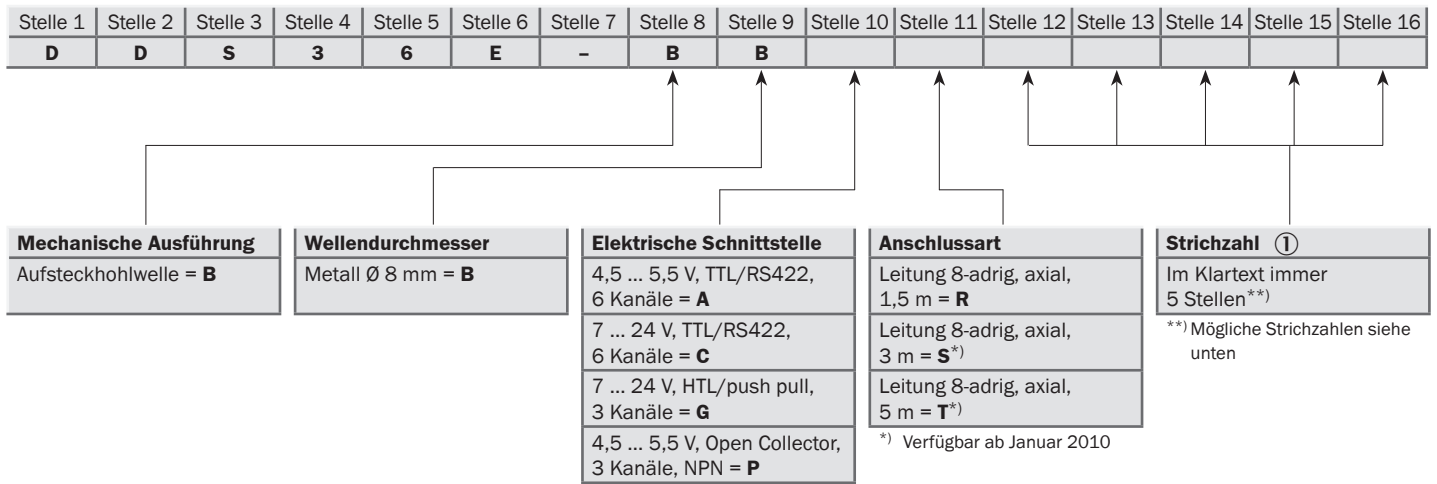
| Stelle 1 | Stelle 2 | Stelle 3 | Stelle 4 | Stelle 5 | Stelle 6 | Stelle 7 | Stelle 8 | Stelle 9 | Stelle 10 | Stelle 11 | Stelle 12 | Stelle 13 | Stelle 14 | Stelle 15 | Stelle 16 |
|---|---|---|---|---|---|---|---|---|---|---|---|---|---|---|---|
| D | D | S | 3 | 6 | E | – | B | B | | | | | | | |

| Mechanische Ausführung |
|---|
| Aufsteckhohlwelle = B |

| Wellendurchmesser |
|---|
| Metall Ø 8 mm = B |

| Elektrische Schnittstelle |
|---|
| 4,5 ... 5,5 V, TTL/RS422, 6 Kanäle = A |
| 7 ... 24 V, TTL/RS422, 6 Kanäle = C |
| 7 ... 24 V, HTL/push pull, 3 Kanäle = G |
| 4,5 ... 5,5 V, Open Collector, 3 Kanäle, NPN = P |

| Anschlussart |
|---|
| Leitung 8-adrig, axial, 1,5 m = R |
| Leitung 8-adrig, axial, 3 m = S*) |
| Leitung 8-adrig, axial, 5 m = T*) |

*) Verfügbar ab Januar 2010

| Strichzahl ① |
|---|
| Im Klartext immer 5 Stellen**) |

**) Mögliche Strichzahlen siehe unten